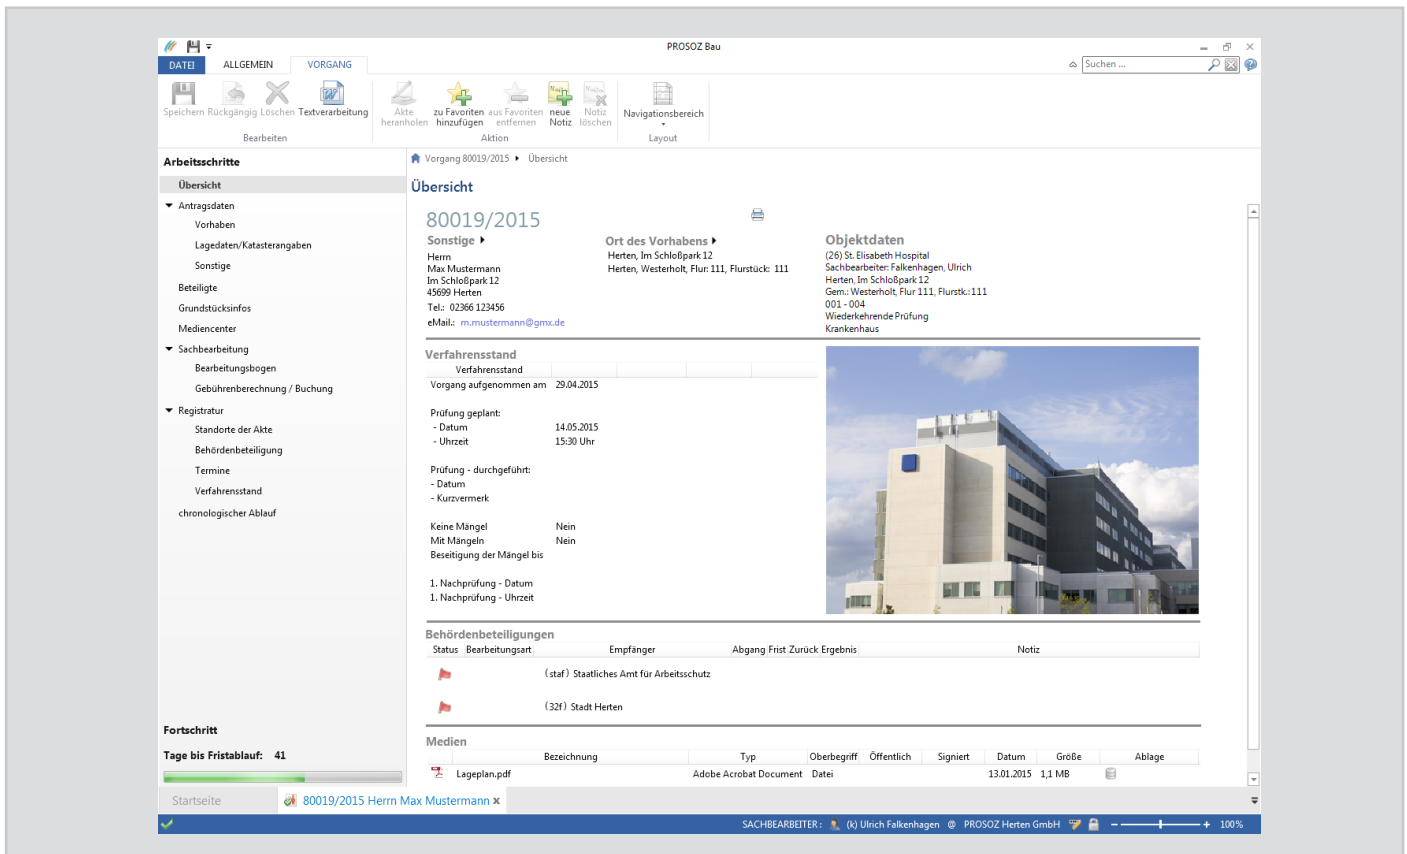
PROSOZ Bau

DATEI ALLGEMEIN VORGANG

Suchen ...

Speichern Rückgängig Löschen Textverarbeitung
Bearbeiten

Akte heranholen zu Favoriten hinzufügen aus Favoriten entfernen neue Notiz Notiz löschen
Aktion

Navigationsbereich
Layout

Arbeitsschritte
Übersicht
Antragsdaten
Vorhaben
Lagedaten/Katasterangaben
Sonstige
Beteiligte
Grundstücksinfos
Mediencenter
Sachbearbeitung
Bearbeitungsbogen
Gebührenberechnung / Buchung
Registratur
Standorte der Akte
Behördenbeteiligung
Termine
Verfahrensstand
chronologischer Ablauf

Fortschritt
Tage bis Fristablauf: 41

Vorgang 80019/2015 ▸ Übersicht

Übersicht

80019/2015

Sonstige
Herrn
Max Mustermann
Im Schloßpark 12
45699 Herten
Tel.: 02366 123456
eMail.: m.mustermann@gmx.de

Ort des Vorhabens
Herten, Im Schloßpark 12
Herten, Westerholt, Flur: 111, Flurstück: 111

Objektdaten
(26) St. Elisabeth Hospital
Sachbearbeiter: Falkenhagen, Ulrich
Herten, Im Schloßpark 12
Gem.: Westerholt, Flur 111, Flurstk.: 111
001 - 004
Wiederkehrende Prüfung
Krankenhaus

Verfahrensstand
Verfahrensstand
Vorgang aufgenommen am 29.04.2015

Prüfung geplant:
- Datum 14.05.2015
- Uhrzeit 15:30 Uhr

Prüfung - durchgeführt:
- Datum
- Kurzvermerk

Keine Mängel Nein
Mit Mängeln Nein
Beseitigung der Mängel bis

1. Nachprüfung - Datum
1. Nachprüfung - Uhrzeit

Behördenbeteiligungen
| Status | Bearbeitungsart | Empfänger | Abgang | Frist | Zurück | Ergebnis | Notiz |
|---|---|---|---|---|---|---|---|
| | | (staf) Staatliches Amt für Arbeitsschutz | | | | | |
| | | (32f) Stadt Herten | | | | | |

Medien
| Bezeichnung | Typ | Oberbegriff | Öffentlich | Signiert | Datum | Größe | Ablage |
|---|---|---|---|---|---|---|---|
| Lageplan.pdf | Adobe Acrobat Document | Datei | | | 13.01.2015 | 1,1 MB | |

Startseite 80019/2015 Herrn Max Mustermann

SACHBEARBEITER: (k) Ulrich Falkenhagen @ PROSOZ Herten GmbH 100%